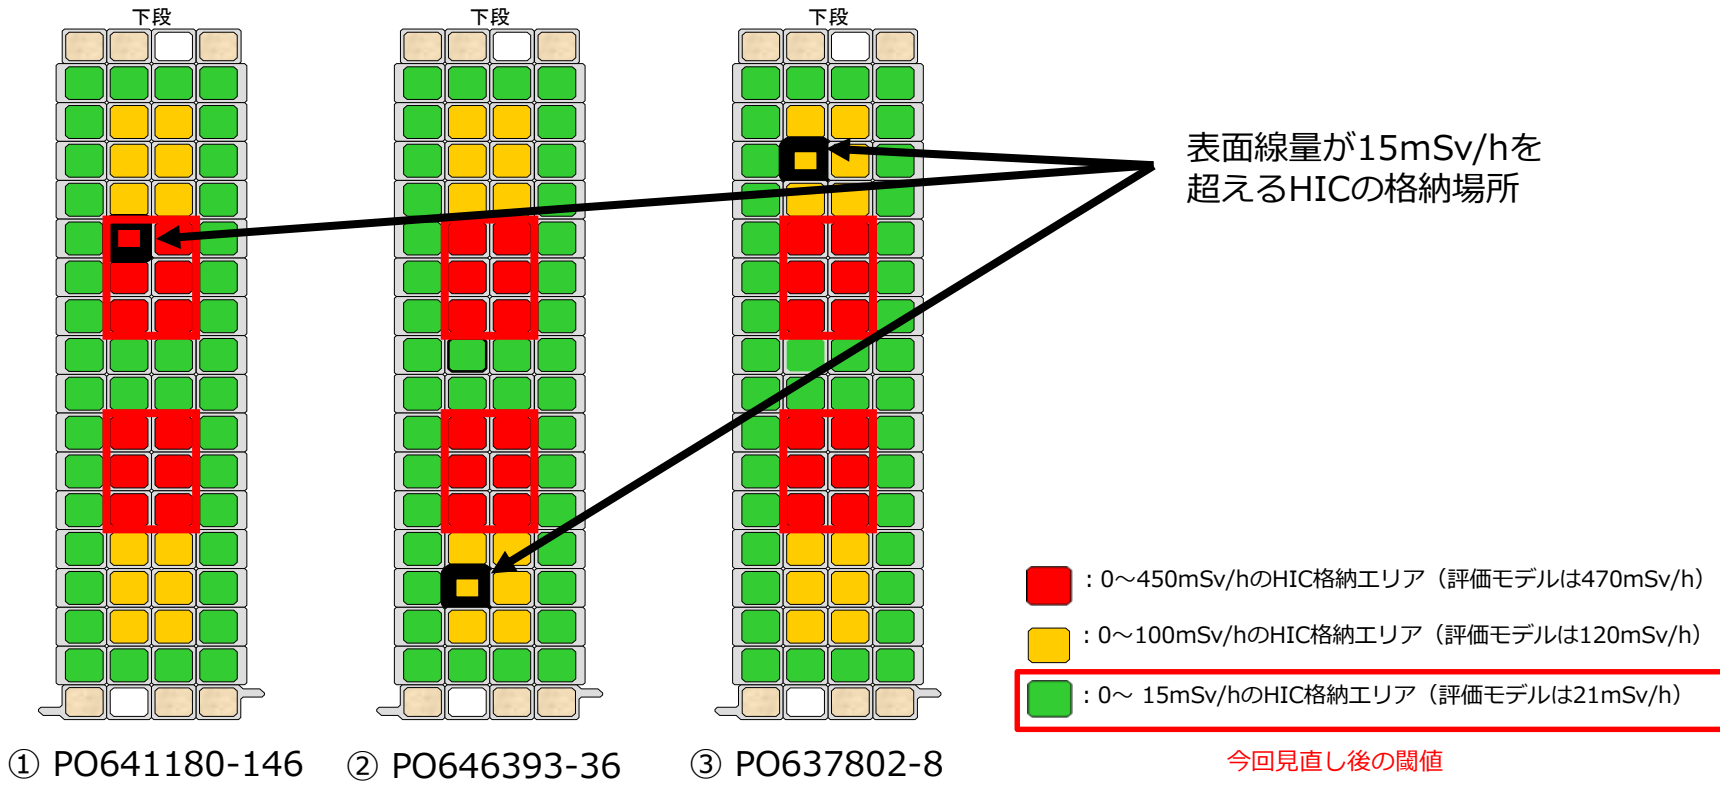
下段

下段

下段

表面線量が15mSv/hを超えるHICの格納場所

：0～450mSv/hのHIC格納エリア（評価モデルは470mSv/h）

：0～100mSv/hのHIC格納エリア（評価モデルは120mSv/h）

：0～ 15mSv/hのHIC格納エリア（評価モデルは21mSv/h）

今回見直し後の閾値

① PO641180-146

② PO646393-36

③ PO637802-8